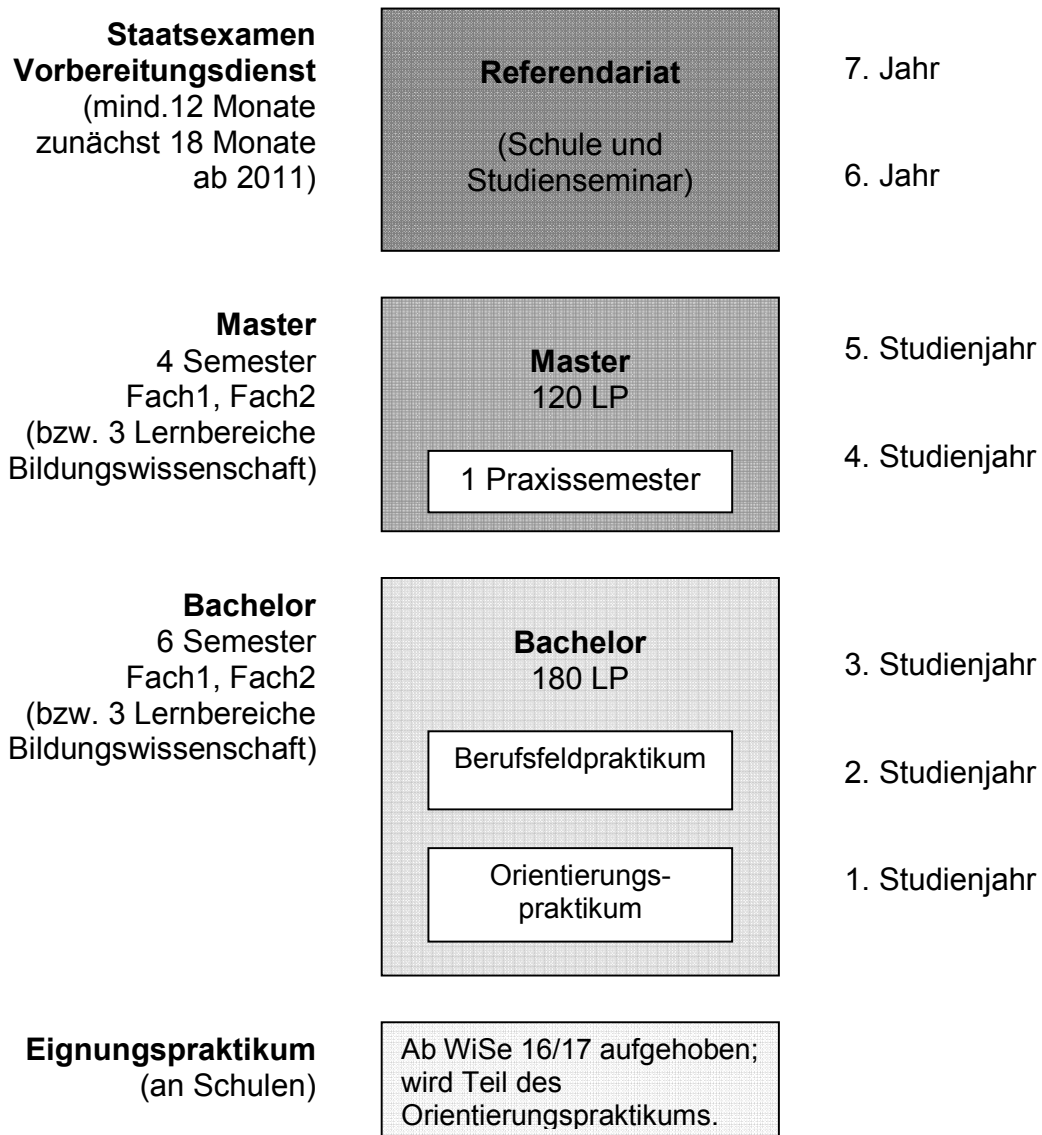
**Staatsexamen Vorbereitungsdienst**
(mind.12 Monate zunächst 18 Monate ab 2011)

**Referendariat**

(Schule und Studienseminar)

7. Jahr

6. Jahr

**Master**
4 Semester
Fach1, Fach2
(bzw. 3 Lernbereiche Bildungswissenschaft)

**Master**
120 LP

1 Praxissemester

5. Studienjahr

4. Studienjahr

**Bachelor**
6 Semester
Fach1, Fach2
(bzw. 3 Lernbereiche Bildungswissenschaft)

**Bachelor**
180 LP

Berufsfeldpraktikum

Orientierungspraktikum

3. Studienjahr

2. Studienjahr

1. Studienjahr

**Eignungspraktikum**
(an Schulen)

Ab WiSe 16/17 aufgehoben; wird Teil des Orientierungspraktikums.